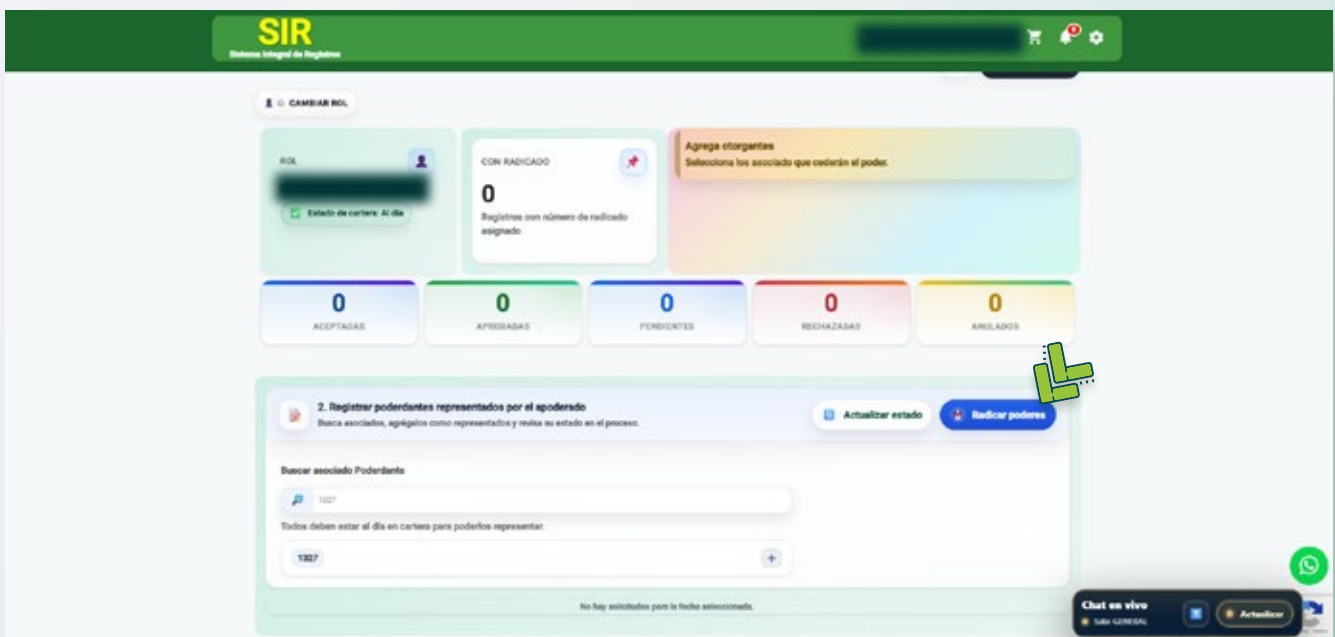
SIR
Sistema Integral de Registros

CAMBIAR ROL

ROL
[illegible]
Estado de cartera: Al día

CON RADICADO
0
Registros con número de radicado asignado

Agrega otorgantes
Selecciona los asociado que cederán el poder.

0
ACEPTADAS

0
APROBADAS

0
PENDIENTES

0
RECHAZADAS

0
ANULADOS

2. Registrar poderdantes representados por el apoderado
Busca asociados, agrégalos como representados y revisa su estado en el proceso.

Actualizar estado
Radicar poderes

Buscar asociado Poderdante
1327
Todos deben estar al día en cartera para poderlos representar.
1327

No hay solicitudes para la fecha seleccionada.

Chat en vivo
Sala GENERAL
Actualizar